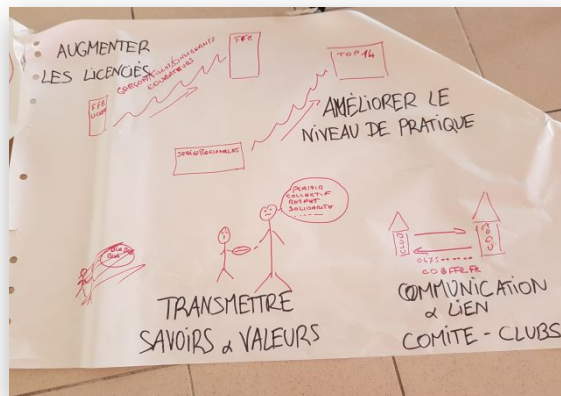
AUGMENTER LES LICENCIÉS

FFR

FFR

TOP 14

AMÉLIORER LE NIVEAU DE PRATIQUE

SÉRIES RÉGIONALES

PLAISIR COLLECTIF RESPECT SOLIDARITÉ ....

TRANSMETTRE SAVOIRS & VALEURS

COMMUNICATION & LIEN COMITÉ - CLUBS

CO.BFF.FR

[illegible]